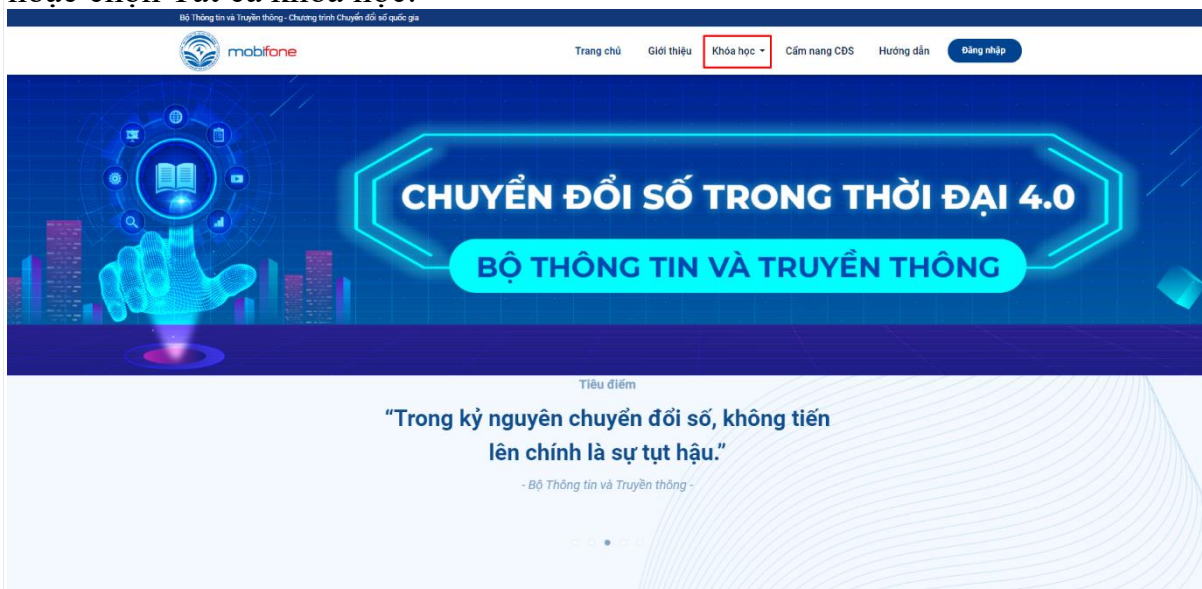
hoặc chọn Tất cả khóa học.

Bộ Thông tin và Truyền thông - Chương trình Chuyển đổi số quốc gia

mobifone

Trang chủ Giới thiệu Khóa học Cẩm nang CĐS Hướng dẫn Đăng nhập

CHUYỂN ĐỔI SỐ TRONG THỜI ĐẠI 4.0

BỘ THÔNG TIN VÀ TRUYỀN THÔNG

Tiêu điểm

“Trong kỷ nguyên chuyển đổi số, không tiến lên chính là sự tụt hậu.”

- Bộ Thông tin và Truyền thông -